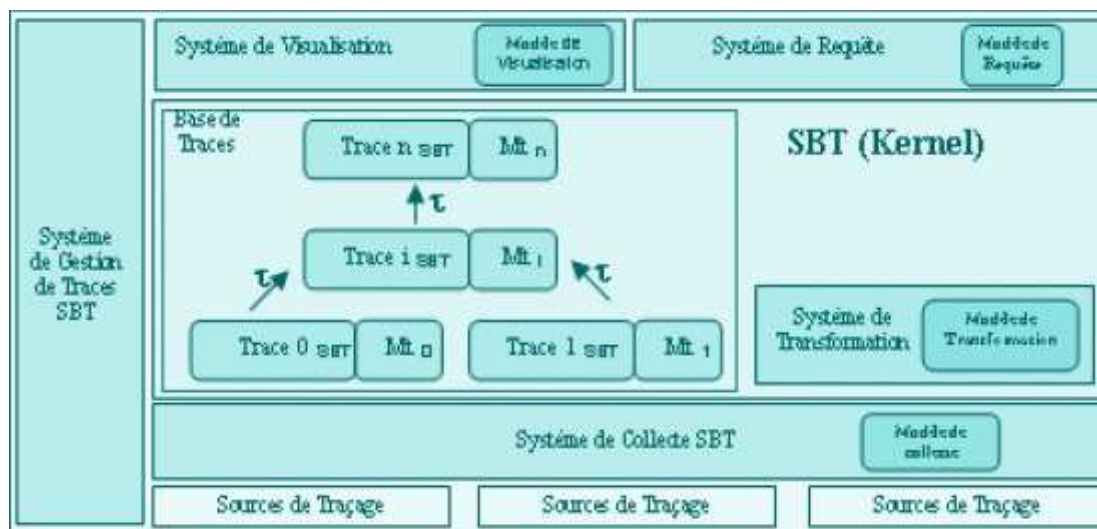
Système de Gestion de Traces SBT

Système de Visualisation

Modèle de Visualisation

Système de Requête

Modèle de Requête

Base de Traces

Trace n $_{SBT}$

Mt $_{n}$

$\tau$

Trace i $_{SBT}$

Mt $_{i}$

$\tau$

$\tau$

Trace 0 $_{SBT}$

Mt $_{0}$

Trace 1 $_{SBT}$

Mt $_{1}$

SBT (Kernel)

Système de Transformation

Modèle de Transformation

Système de Collecte SBT

Modèle de collecte

Sources de Traçage

Sources de Traçage

Sources de Traçage